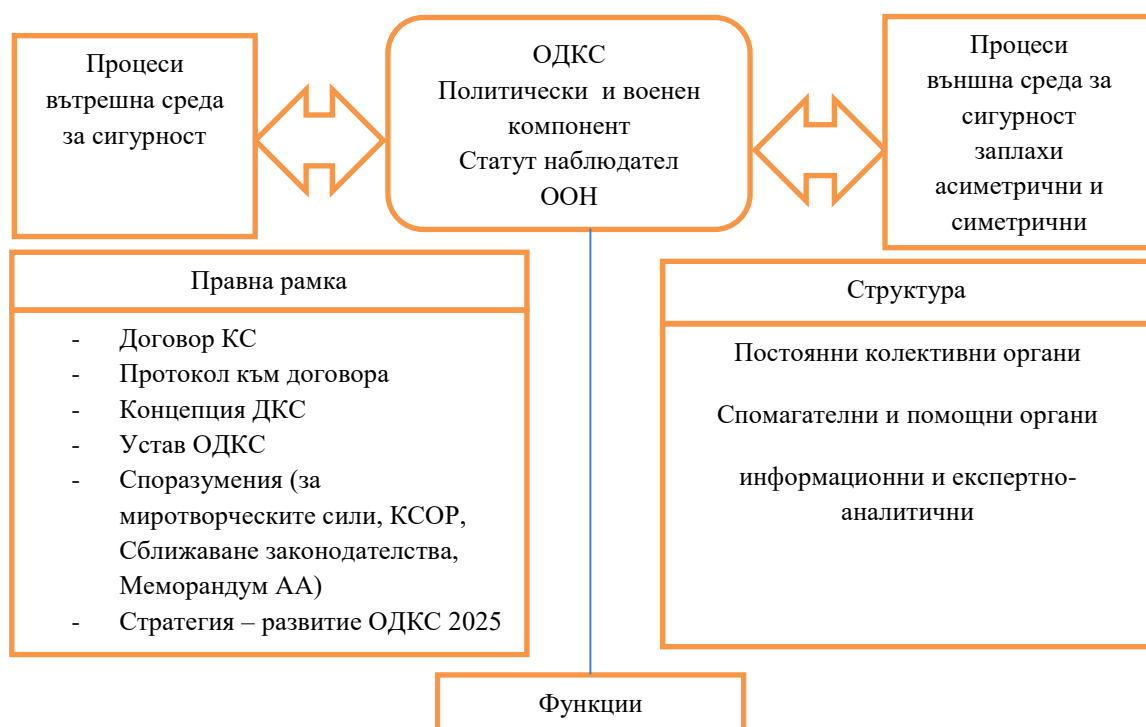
Процеси вътрешна среда за сигурност

ОДКС
Политически и военен компонент
Статут наблюдател ООН

Процеси външна среда за сигурност заплахи асиметрични и симетрични

Правна рамка

- Договор КС
- Протокол към договора
- Концепция ДКС
- Устав ОДКС
- Споразумения (за миротворческите сили, КСОР, Сближаване законодателства, Меморандум АА)
- Стратегия – развитие ОДКС 2025

Структура

Постоянни колективни органи

Спомагателни и помощни органи

информационни и експертно-аналитични

Функции